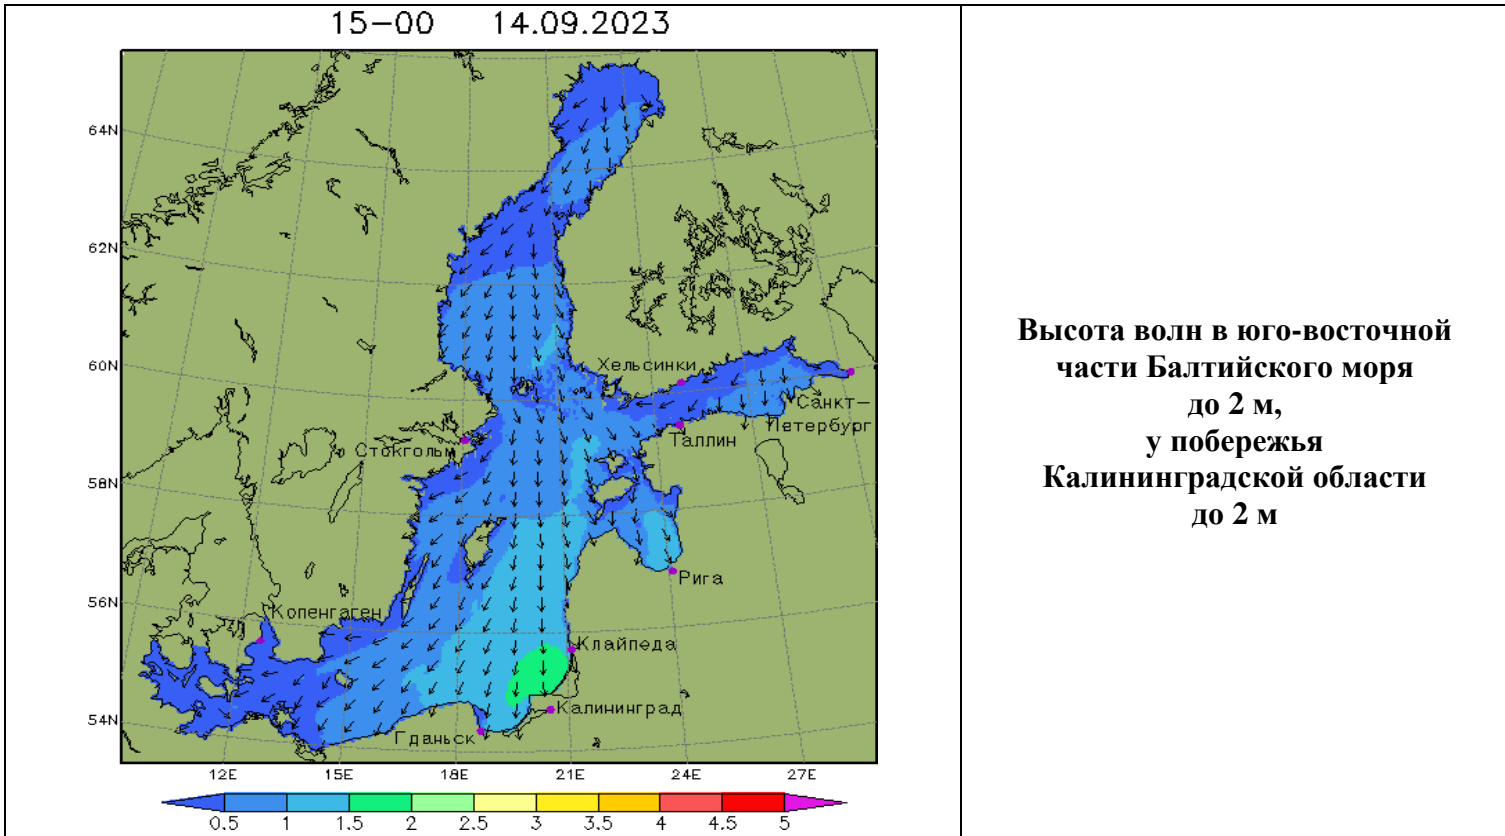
15–00 14.09.2023

64N
62N
60N
58N
56N
54N

Хельсинки
Санкт–Петербург
Таллин
Стокгольм
Рига
Копенгаген
Клайпеда
Калининград
Гданьск

12E 15E 18E 21E 24E 27E

0.5 1 1.5 2 2.5 3 3.5 4 4.5 5

Высота волн в юго-восточной части Балтийского моря до 2 м, у побережья Калининградской области до 2 м